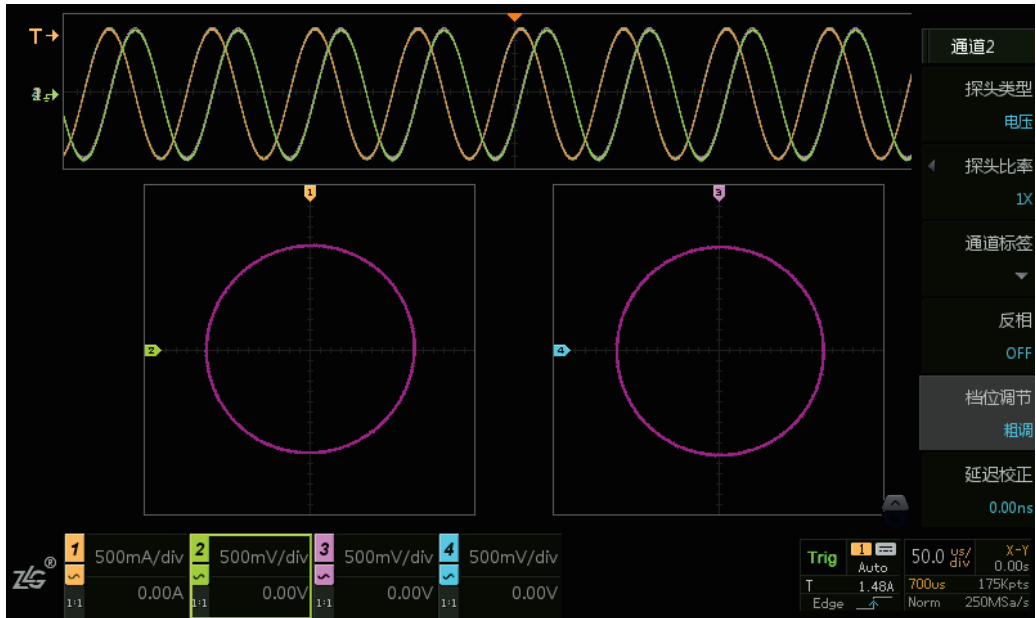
T→

1
2
3
4

通道2
探头类型
电压
探头比率
1X
通道标签
反相
OFF
档位调节
粗调
延迟校正
0.00ns

ZLG®
1 500mA/div
0.00A
1:1
2 500mV/div
0.00V
1:1
3 500mV/div
0.00V
1:1
4 500mV/div
0.00V
1:1

Trig
1
Auto
T 1.48A
Edge
50.0 us/div
700us
Norm
X-Y
0.00s
175Kpts
250MSa/s